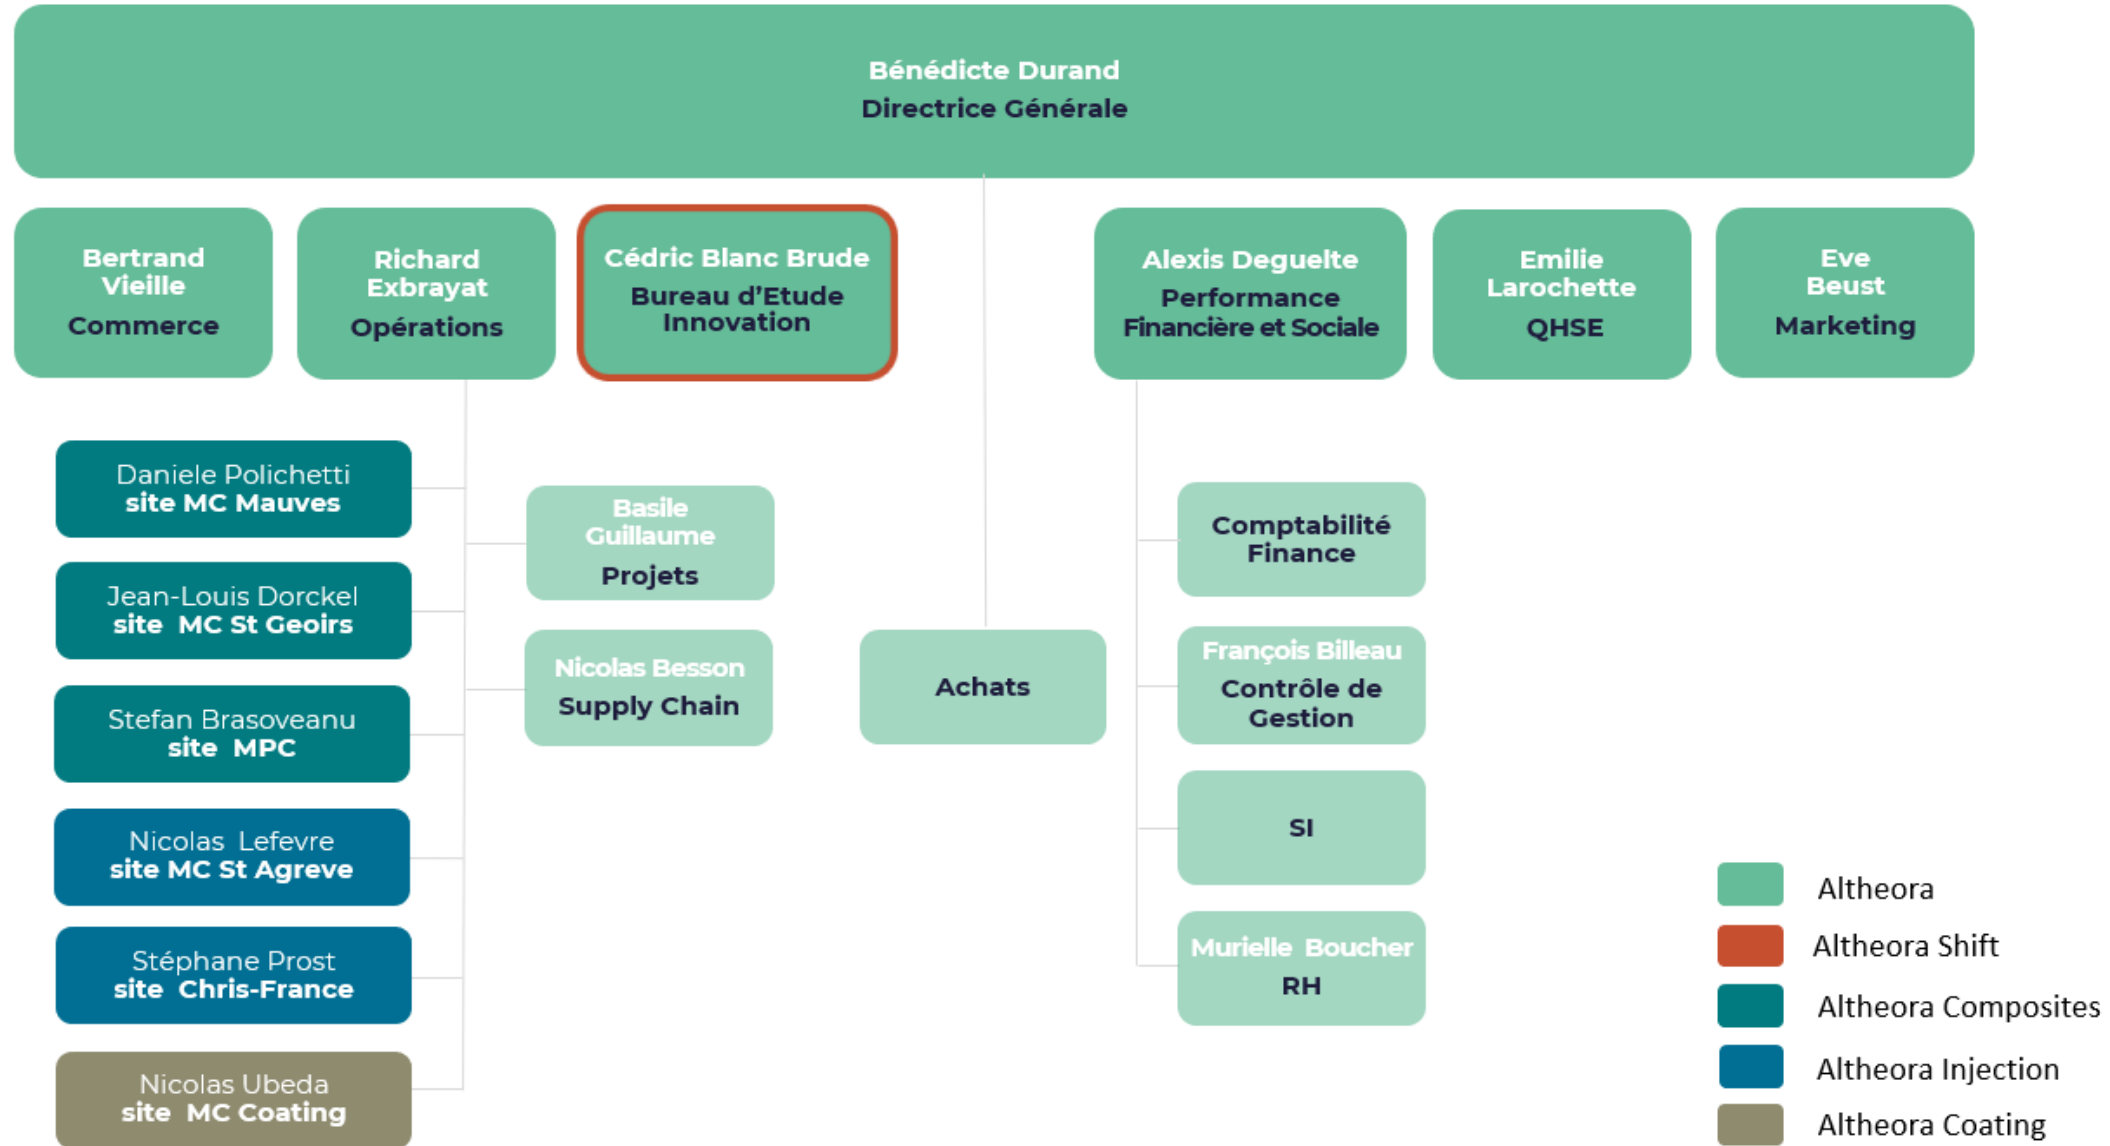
Bénédicte Durand
Directrice Générale

Bertrand Vieille
Commerce

Richard Exbrayat
Opérations

Cédric Blanc Brude
Bureau d'Etude Innovation

Alexis Deguelte
Performance Financière et Sociale

Emilie Larochette
QHSE

Eve Beust
Marketing

Daniele Polichetti
site MC Mauves

Jean-Louis Dorckel
site MC St Geoirs

Stefan Brasoveanu
site MPC

Nicolas Lefevre
site MC St Agreve

Stéphane Prost
site Chris-France

Nicolas Ubeda
site MC Coating

Basile Guillaume
Projets

Nicolas Besson
Supply Chain

Achats

Comptabilité Finance

François Billeau
Contrôle de Gestion

SI

Murielle Boucher
RH

Altheora
Altheora Shift
Altheora Composites
Altheora Injection
Altheora Coating